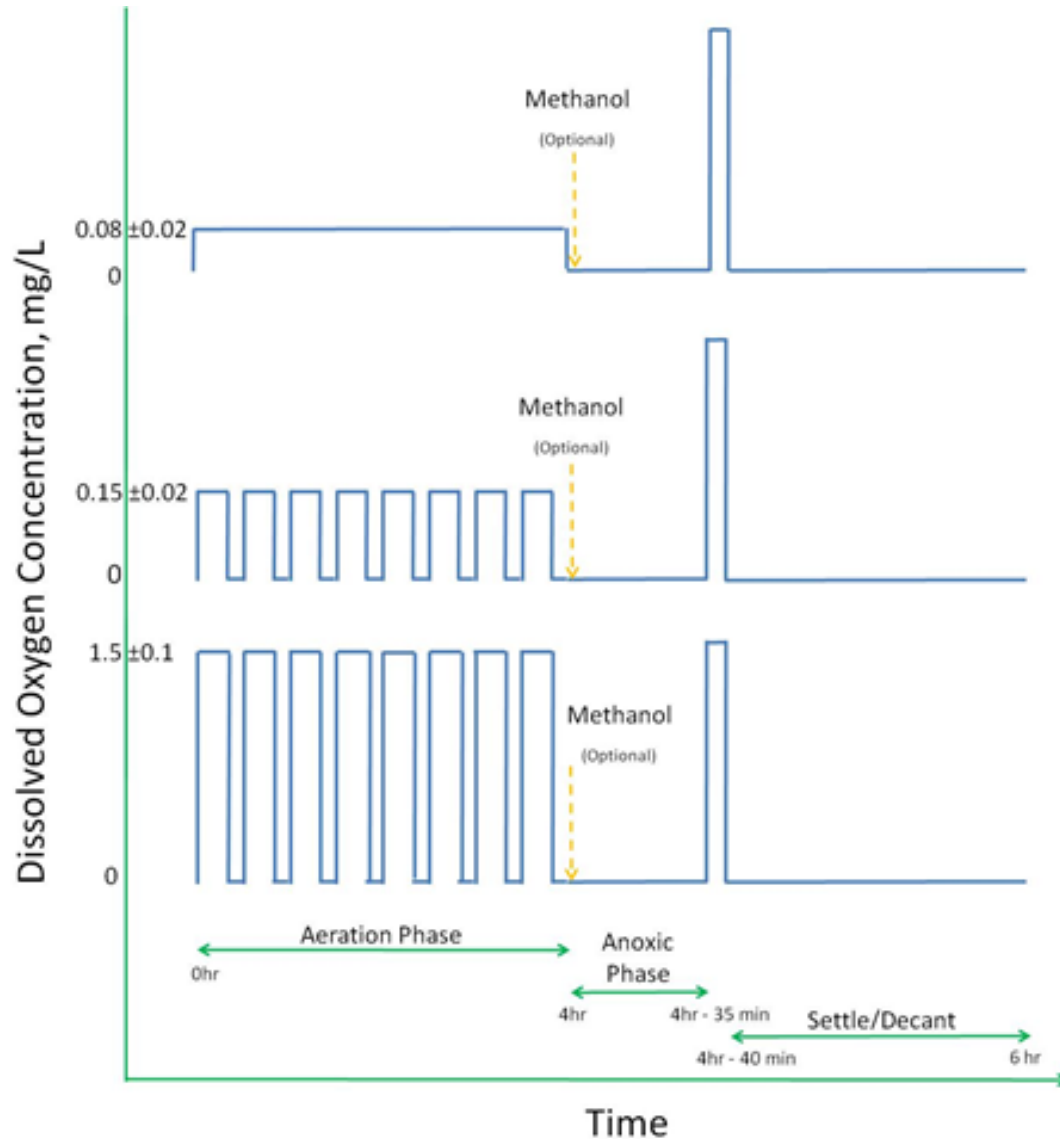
Dissolved Oxygen Concentration, mg/L

Methanol
(Optional)

0.08 ±0.02
0

Methanol
(Optional)

0.15 ±0.02
0

1.5 ±0.1

Methanol
(Optional)

0

Aeration Phase
0hr

Anoxic Phase
4hr
4hr - 35 min

Settle/Decant
4hr - 40 min
6 hr

Time